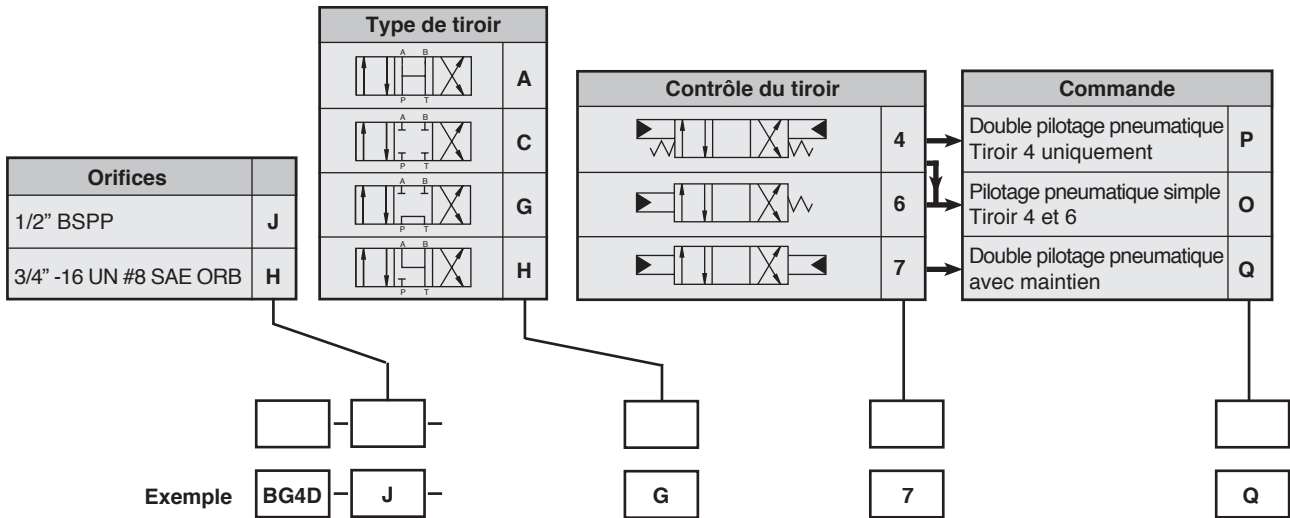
**Orifices**

| Orifices | |
|---|---|
| 1/2" BSPP | J |
| 3/4" -16 UN #8 SAE ORB | H |

**Type de tiroir**

| Type de tiroir | |
|---|---|
| A B P T | A |
| A B P T | C |
| A B P T | G |
| A B P T | H |

**Contrôle du tiroir**

| Contrôle du tiroir | |
|---|---|
| | 4 |
| | 6 |
| | 7 |

**Commande**

| Commande | |
|---|---|
| Double pilotage pneumatique Tiroir 4 uniquement | P |
| Pilotage pneumatique simple Tiroir 4 et 6 | O |
| Double pilotage pneumatique avec maintien | Q |

Exemple BG4D – J – G 7 Q